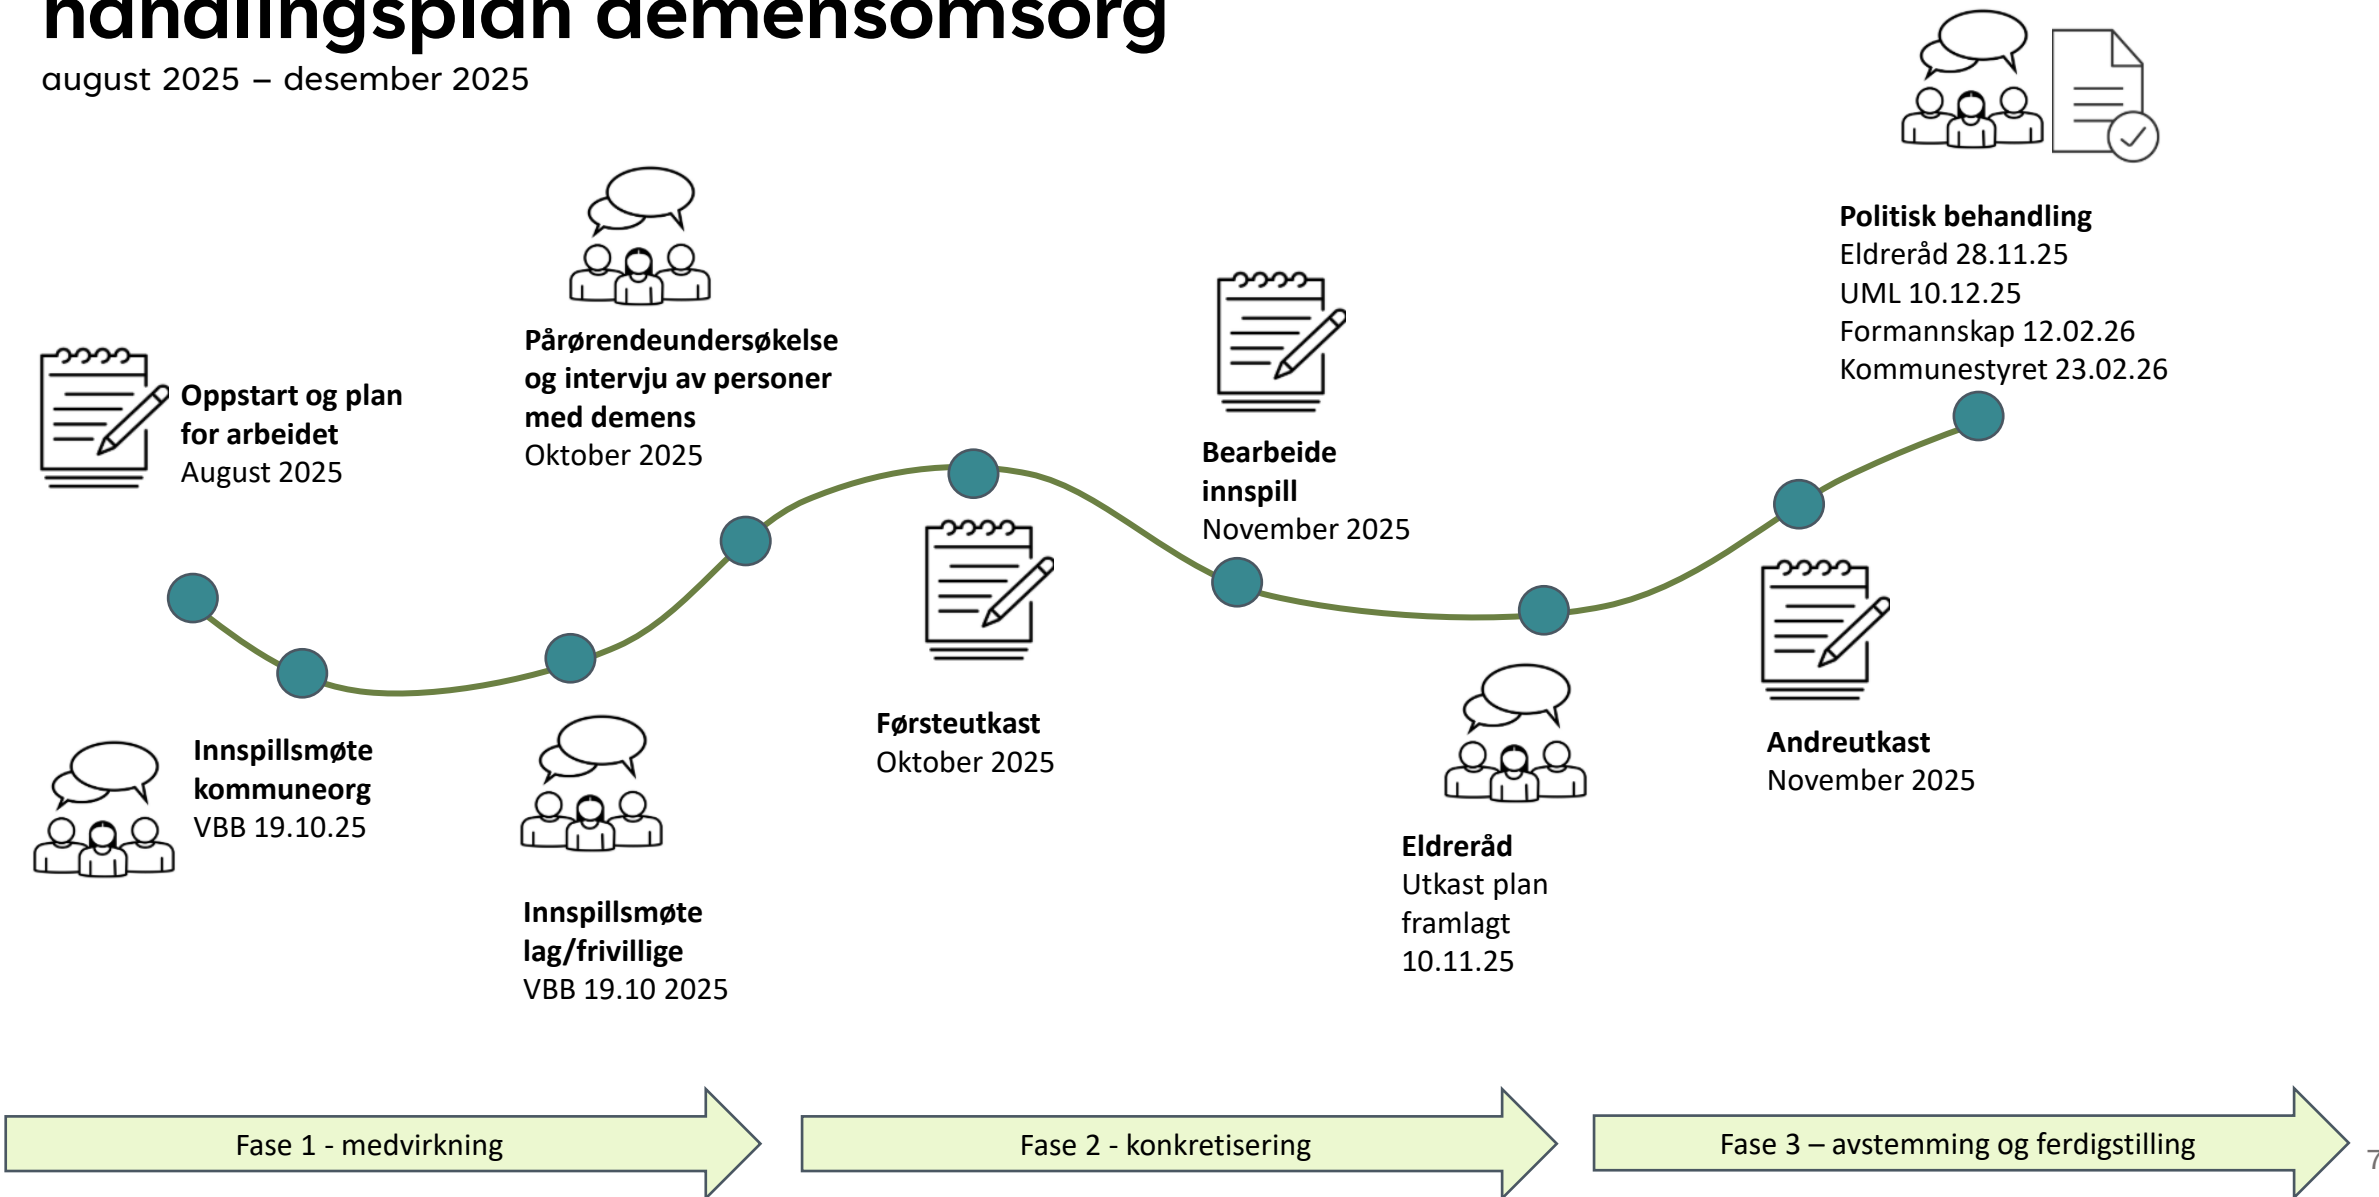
handlingsplan demensomsorg
august 2025 – desember 2025

Oppstart og plan for arbeidet
August 2025

Pårørendeundersøkelse og intervju av personer med demens
Oktober 2025

Bearbeide innspill
November 2025

Politisk behandling
Eldreråd 28.11.25
UML 10.12.25
Formannskap 12.02.26
Kommunestyret 23.02.26

Innspillsmøte kommuneorg
VBB 19.10.25

Innspillsmøte lag/frivillige
VBB 19.10 2025

Førsteutkast
Oktober 2025

Eldreråd
Utkast plan framlagt
10.11.25

Andreutkast
November 2025

Fase 1 - medvirkning

Fase 2 - konkretisering

Fase 3 – avstemming og ferdigstilling

7